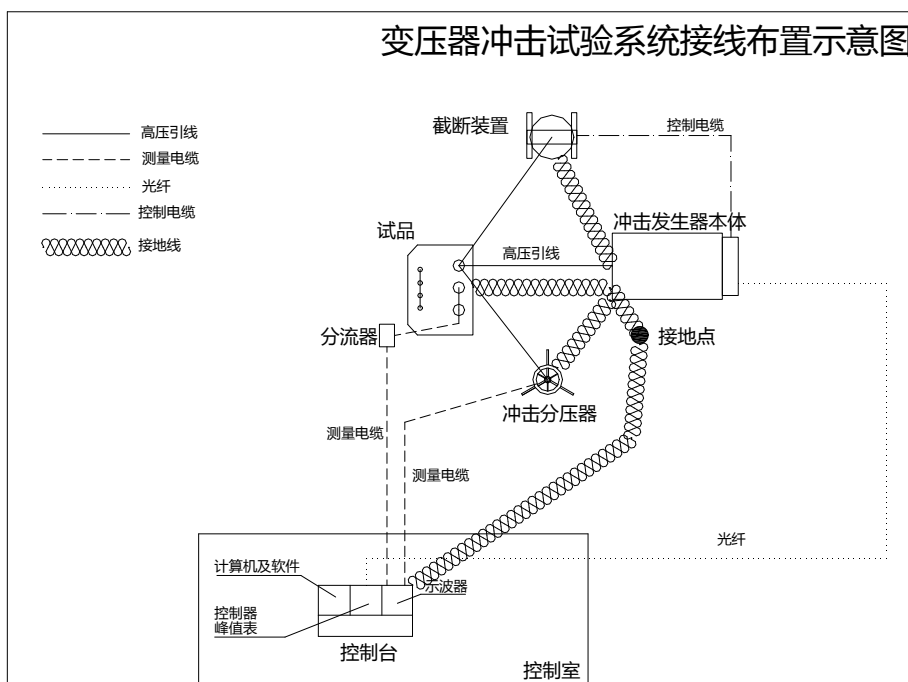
变压器冲击试验系统接线布置示意图

高压引线
测量电缆
光纤
控制电缆
接地线

截断装置
控制电缆
冲击发生器本体
试品
高压引线
接地点
分流器
冲击分压器
测量电缆
测量电缆
光纤
计算机及软件
示波器
控制器
峰值表
控制台
控制室